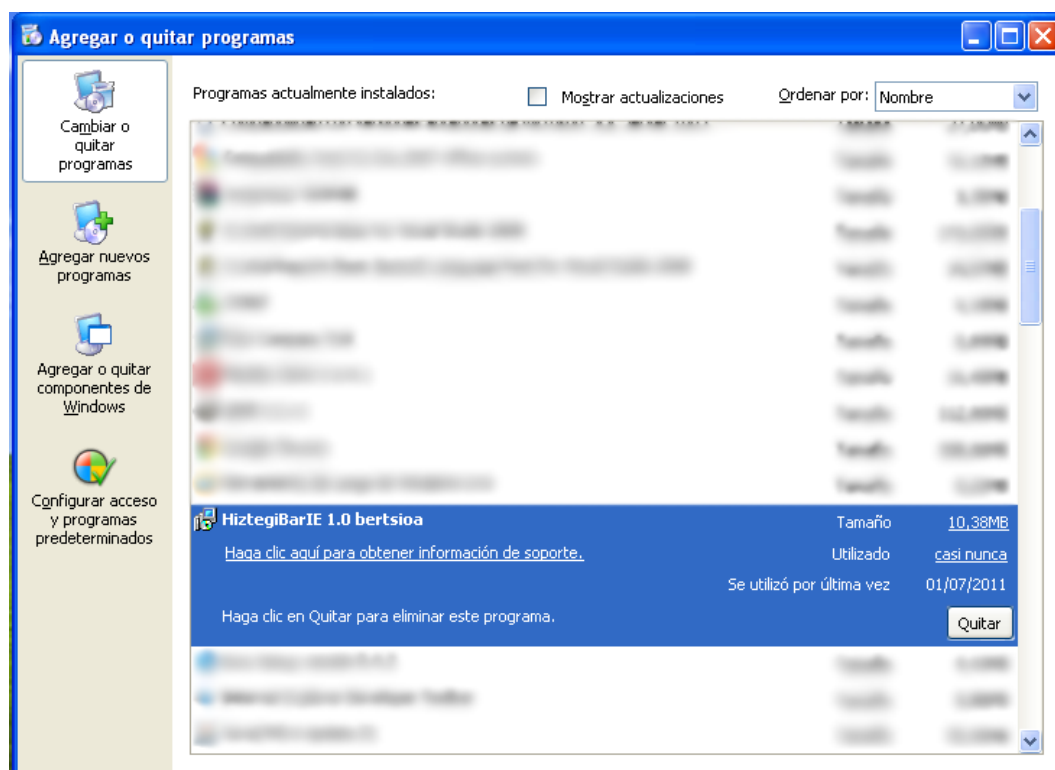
Agregar o quitar programas

Cambiar o quitar programas

Agregar nuevos programas

Agregar o quitar componentes de Windows

Configurar acceso y programas predeterminados

Programas actualmente instalados:

Mostrar actualizaciones

Ordenar por: Nombre

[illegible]

HiztegiBarIE 1.0 bertsioa

Tamaño 10,38MB

Haga clic aquí para obtener información de soporte.

Utilizado casi nunca

Se utilizó por última vez 01/07/2011

Haga clic en Quitar para eliminar este programa.

Quitar

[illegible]